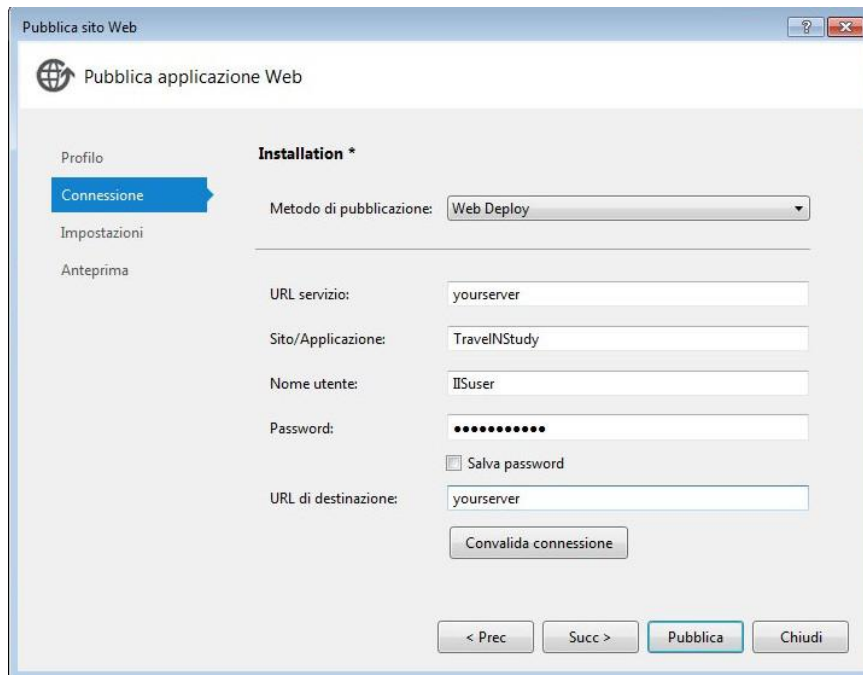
Pubblica sito Web

?

Pubblica applicazione Web

Profilo
Connessione
Impostazioni
Anteprima

Installation *

Metodo di pubblicazione: Web Deploy

URL servizio: yourserver

Sito/Applicazione: TravelNStudy

Nome utente: IISuser

Password: •••••••••••

Salva password

URL di destinazione: yourserver

Convalida connessione

< Prec
Succ >
Pubblica
Chiudi